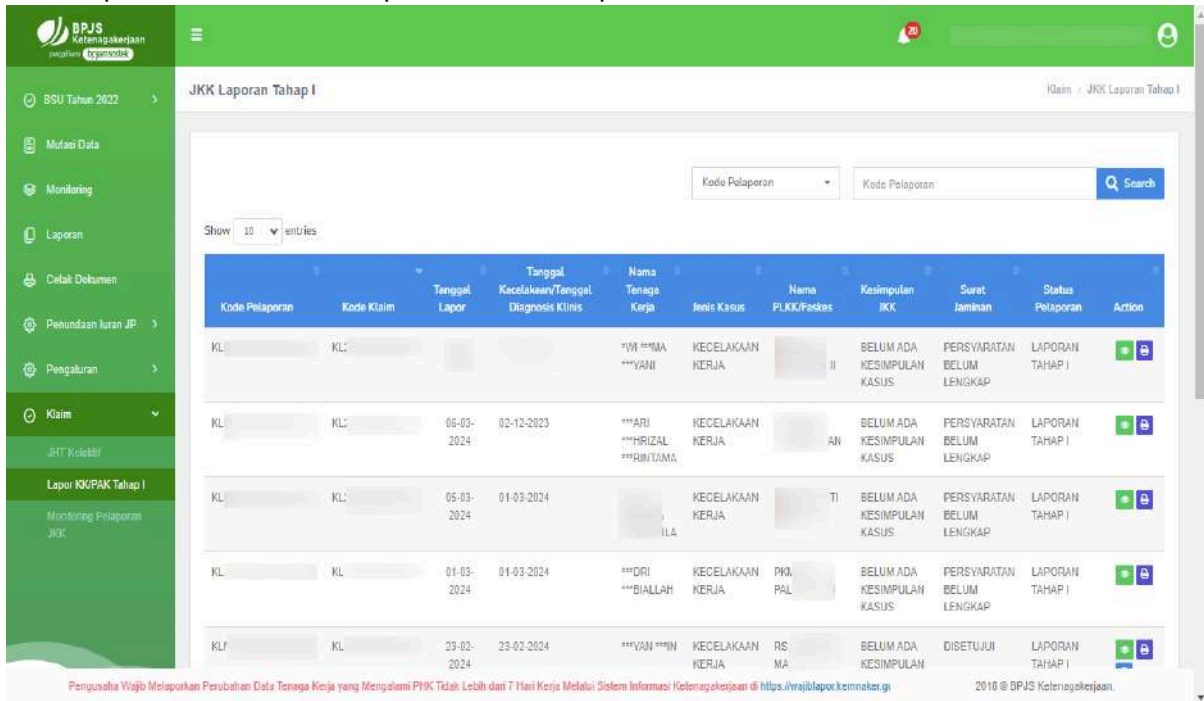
BPJS Ketenagakerjaan

BSU Tahun 2022
Mutasi Data
Monitoring
Laporan
Cetak Dokumen
Penundaan Iuran JP
Pengaturan
Klaim
JHT Kolektif
Lapor KK/PAK Tahap I
Monitoring Pelaporan JKK

20

JKK Laporan Tahap I

Klaim › JKK Laporan Tahap I

Kode Pelaporan
Kode Pelaporan
Search

Show 10 entries

| Kode Pelaporan | Kode Klaim | Tanggal Lapor | Tanggal Kecelakaan/Tanggal Diagnosis Klinis | Nama Tenaga Kerja | Jenis Kasus | Nama PLKK/Faskes | Kesimpulan JKK | Surat Jaminan | Status Pelaporan | Action |
|---|---|---|---|---|---|---|---|---|---|---|
| KL | KL | | | *WI ***MA ***YANI | KECELAKAAN KERJA | II | BELUM ADA KESIMPULAN KASUS | PERSYARATAN BELUM LENGKAP | LAPORAN TAHAP I | |
| KL | KL | 06-03-2024 | 02-12-2023 | ***ARI ***HRIZAL ***RINTAMA | KECELAKAAN KERJA | AN | BELUM ADA KESIMPULAN KASUS | PERSYARATAN BELUM LENGKAP | LAPORAN TAHAP I | |
| KL | KL | 05-03-2024 | 01-03-2024 | ILA | KECELAKAAN KERJA | TI | BELUM ADA KESIMPULAN KASUS | PERSYARATAN BELUM LENGKAP | LAPORAN TAHAP I | |
| KL | KL | 01-03-2024 | 01-03-2024 | ***DRI ***BIALLAH | KECELAKAAN KERJA | PKI PAL | BELUM ADA KESIMPULAN KASUS | PERSYARATAN BELUM LENGKAP | LAPORAN TAHAP I | |
| KL | KL | 23-02-2024 | 23-02-2024 | ***VAN ***IN | KECELAKAAN KERJA | RS MA | BELUM ADA KESIMPULAN | DISETUJUI | LAPORAN TAHAP I | |

Pengusaha Wajib Melaporkan Perubahan Data Tenaga Kerja yang Mengalami PHK Tidak Lebih dari 7 Hari Kerja Melalui Sistem Informasi Ketenagakerjaan di https://wajiblapor.kemnaker.go

2018 © BPJS Ketenagakerjaan.